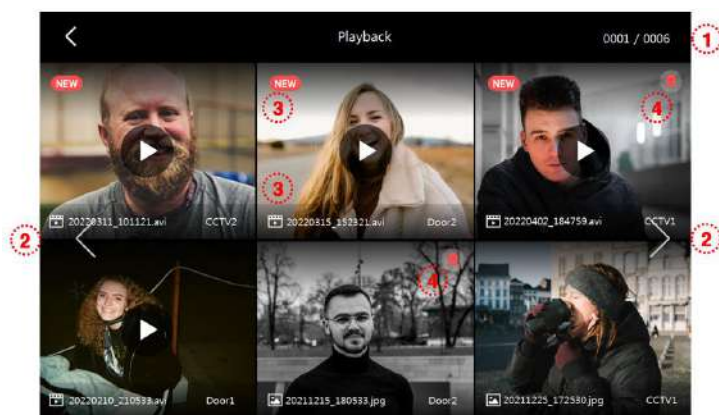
<
Playback
0001 / 0006
1
NEW
NEW
3
NEW
4
3
20220311_101121.avi
CCTV2
20220315_152321.avi
Door2
20220402_184759.avi
CCTV1
2
2
4
20220210_210533.avi
Door1
20211215_180533.jpg
Door2
20211225_172530.jpg
CCTV1